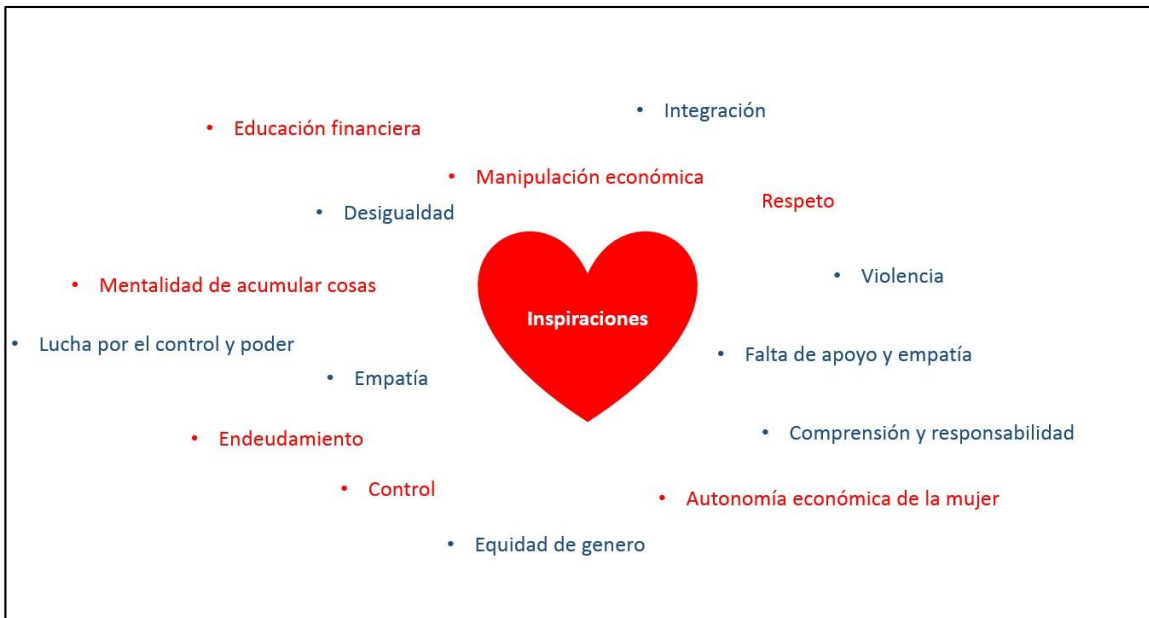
• Integración

• Educación financiera

• Manipulación económica

Respeto

• Desigualdad

Inspiraciones

• Violencia

• Mentalidad de acumular cosas

• Lucha por el control y poder

• Falta de apoyo y empatía

• Empatía

• Comprensión y responsabilidad

• Endeudamiento

• Control

• Autonomía económica de la mujer

• Equidad de genero